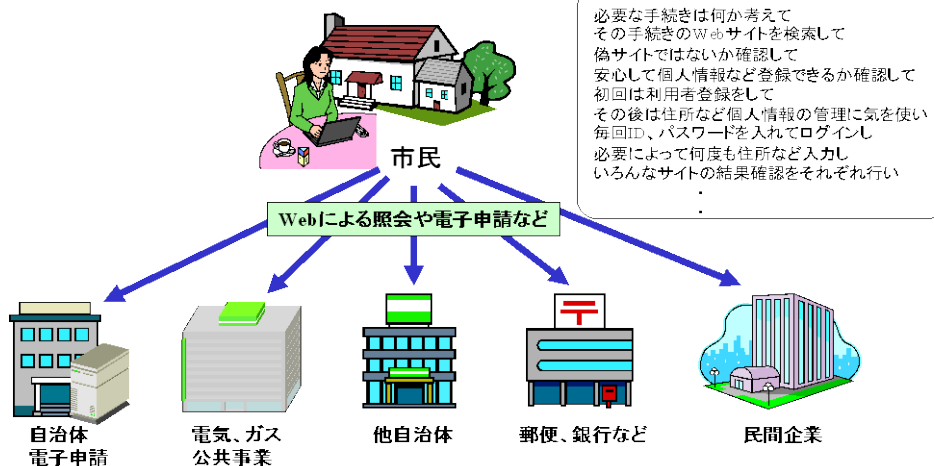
必要な手続きは何か考えて
その手続きのWebサイトを検索して
偽サイトではないか確認して
安心して個人情報など登録できるか確認して
初回は利用者登録をして
その後は住所など個人情報の管理に気を使い
毎回ID、パスワードを入れてログインし
必要によって何度も住所など入力し
いろんなサイトの結果確認をそれぞれ行い
・
・

市民

Webによる照会や電子申請など

自治体
電子申請

電気、ガス
公共事業

他自治体

郵便、銀行など

民間企業